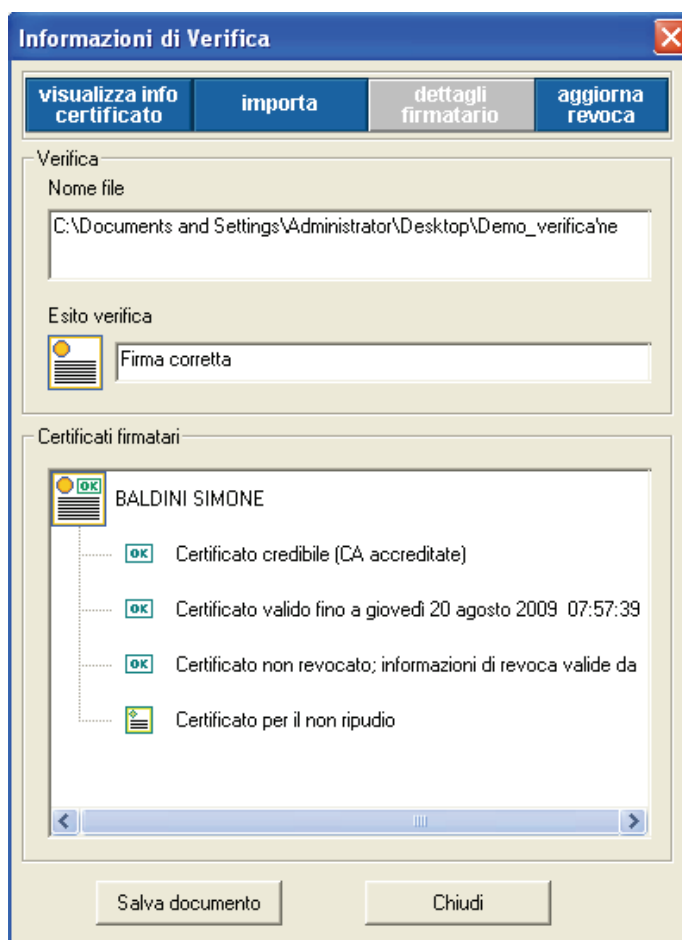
Informazioni di Verifica

visualizza info certificato | importa | dettagli firmatario | aggiorna revoca

Verifica

Nome file

C:\Documents and Settings\Administrator\Desktop\Demo_verifica\ne

Esito verifica

Firma corretta

Certificati firmatari

OK

BALDINI SIMONE

OK Certificato credibile (CA accreditate)

OK Certificato valido fino a giovedì 20 agosto 2009 07:57:39

OK Certificato non revocato; informazioni di revoca valide da

Certificato per il non ripudio

Salva documento

Chiudi